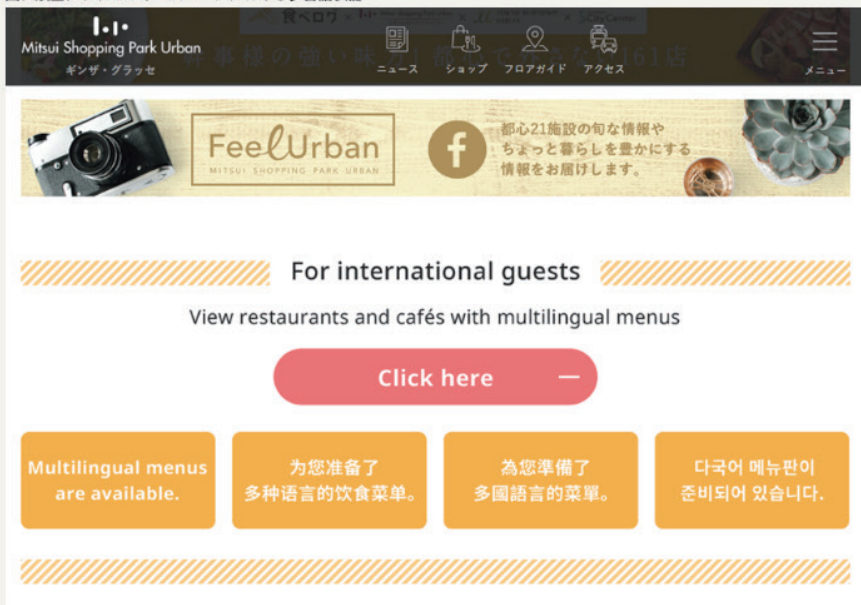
Mitsui Shopping Park Urban
ギンザ・グラッセ

ニュース　ショップ　フロアガイド　アクセス

メニュー

FeelUrban
MITSUI SHOPPING PARK URBAN

都心21施設の旬な情報や
ちょっと暮らしを豊かにする
情報をお届けします。

For international guests

View restaurants and cafés with multilingual menus

Click here

Multilingual menus are available.

为您准备了多种语言的饮食菜单。

為您準備了多國語言的菜單。

다국어 메뉴판이 준비되어 있습니다.